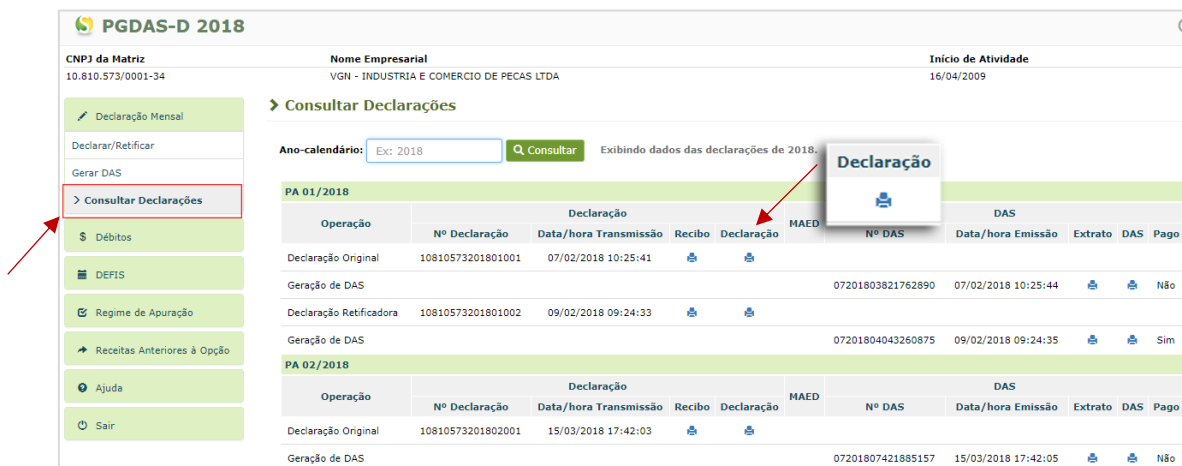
PGDAS-D 2018

CNPJ da Matriz
10.810.573/0001-34

Nome Empresarial
VGN - INDUSTRIA E COMERCIO DE PECAS LTDA

Início de Atividade
16/04/2009

Declaração Mensal
Declarar/Retificar
Gerar DAS
> Consultar Declarações
Débitos
DEFIS
Regime de Apuração
Receitas Anteriores à Opção
Ajuda
Sair

> Consultar Declarações

Ano-calendário: Ex: 2018 Consultar Exibindo dados das declarações de 2018.

Declaração

PA 01/2018

| Operação | Nº Declaração | Data/hora Transmissão | Recibo | Declaração | MAED | Nº DAS | Data/hora Emissão | Extrato | DAS | Pago |
|---|---|---|---|---|---|---|---|---|---|---|
| Declaração Original | 10810573201801001 | 07/02/2018 10:25:41 | | | | | | | | |
| Geração de DAS | | | | | | 07201803821762890 | 07/02/2018 10:25:44 | | | Não |
| Declaração Retificadora | 10810573201801002 | 09/02/2018 09:24:33 | | | | | | | | |
| Geração de DAS | | | | | | 07201804043260875 | 09/02/2018 09:24:35 | | | Sim |

PA 02/2018

| Operação | Nº Declaração | Data/hora Transmissão | Recibo | Declaração | MAED | Nº DAS | Data/hora Emissão | Extrato | DAS | Pago |
|---|---|---|---|---|---|---|---|---|---|---|
| Declaração Original | 10810573201802001 | 15/03/2018 17:42:03 | | | | | | | | |
| Geração de DAS | | | | | | 07201807421885157 | 15/03/2018 17:42:05 | | | Não |